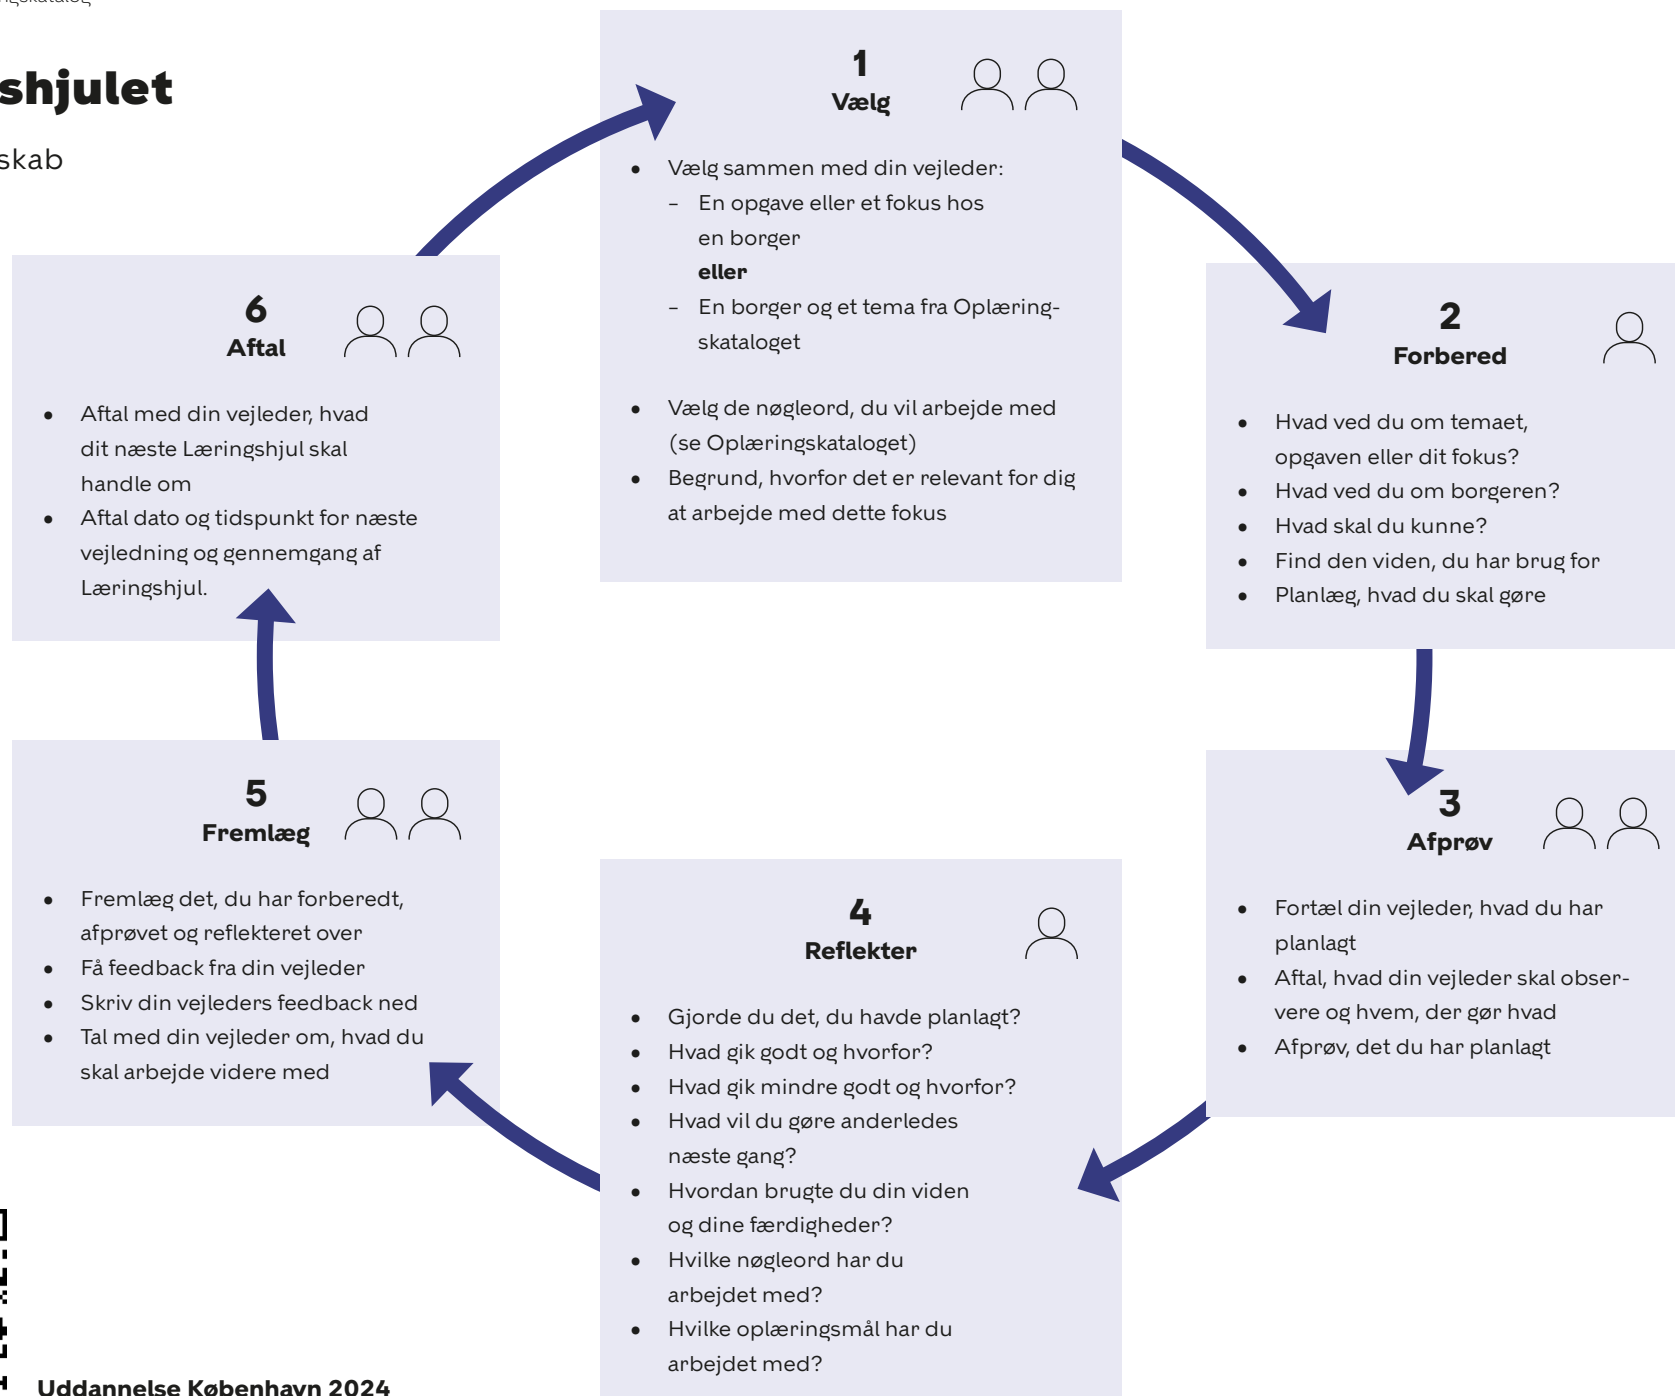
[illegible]

shjulet

skab

1
Vælg

- Vælg sammen med din vejleder:
  – En opgave eller et fokus hos en borger
  **eller**
  – En borger og et tema fra Oplæringskataloget
- Vælg de nøgleord, du vil arbejde med (se Oplæringskataloget)
- Begrund, hvorfor det er relevant for dig at arbejde med dette fokus

2
Forbered

- Hvad ved du om temaet, opgaven eller dit fokus?
- Hvad ved du om borgeren?
- Hvad skal du kunne?
- Find den viden, du har brug for
- Planlæg, hvad du skal gøre

3
Afprøv

- Fortæl din vejleder, hvad du har planlagt
- Aftal, hvad din vejleder skal observere og hvem, der gør hvad
- Afprøv, det du har planlagt

4
Reflekter

- Gjorde du det, du havde planlagt?
- Hvad gik godt og hvorfor?
- Hvad gik mindre godt og hvorfor?
- Hvad vil du gøre anderledes næste gang?
- Hvordan brugte du din viden og dine færdigheder?
- Hvilke nøgleord har du arbejdet med?
- Hvilke oplæringsmål har du arbejdet med?

5
Fremlæg

- Fremlæg det, du har forberedt, afprøvet og reflekteret over
- Få feedback fra din vejleder
- Skriv din vejleders feedback ned
- Tal med din vejleder om, hvad du skal arbejde videre med

6
Aftal

- Aftal med din vejleder, hvad dit næste Læringshjul skal handle om
- Aftal dato og tidspunkt for næste vejledning og gennemgang af Læringshjul.

Uddannelse København 2024